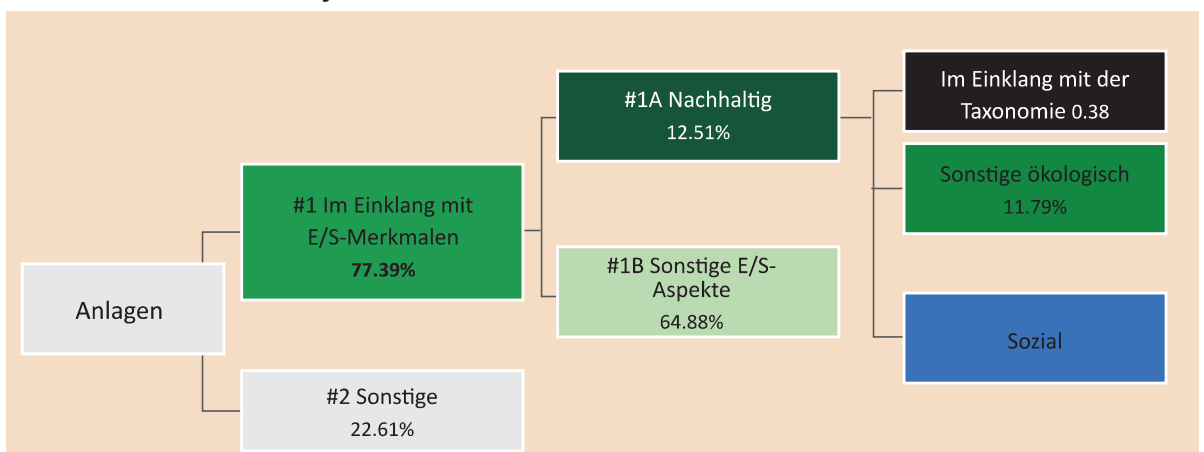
Anlagen

#1 Im Einklang mit E/S-Merkmalen
**77.39%**

#2 Sonstige
22.61%

#1A Nachhaltig
12.51%

#1B Sonstige E/S-Aspekte
64.88%

Im Einklang mit der Taxonomie 0.38

Sonstige ökologisch
11.79%

Sozial